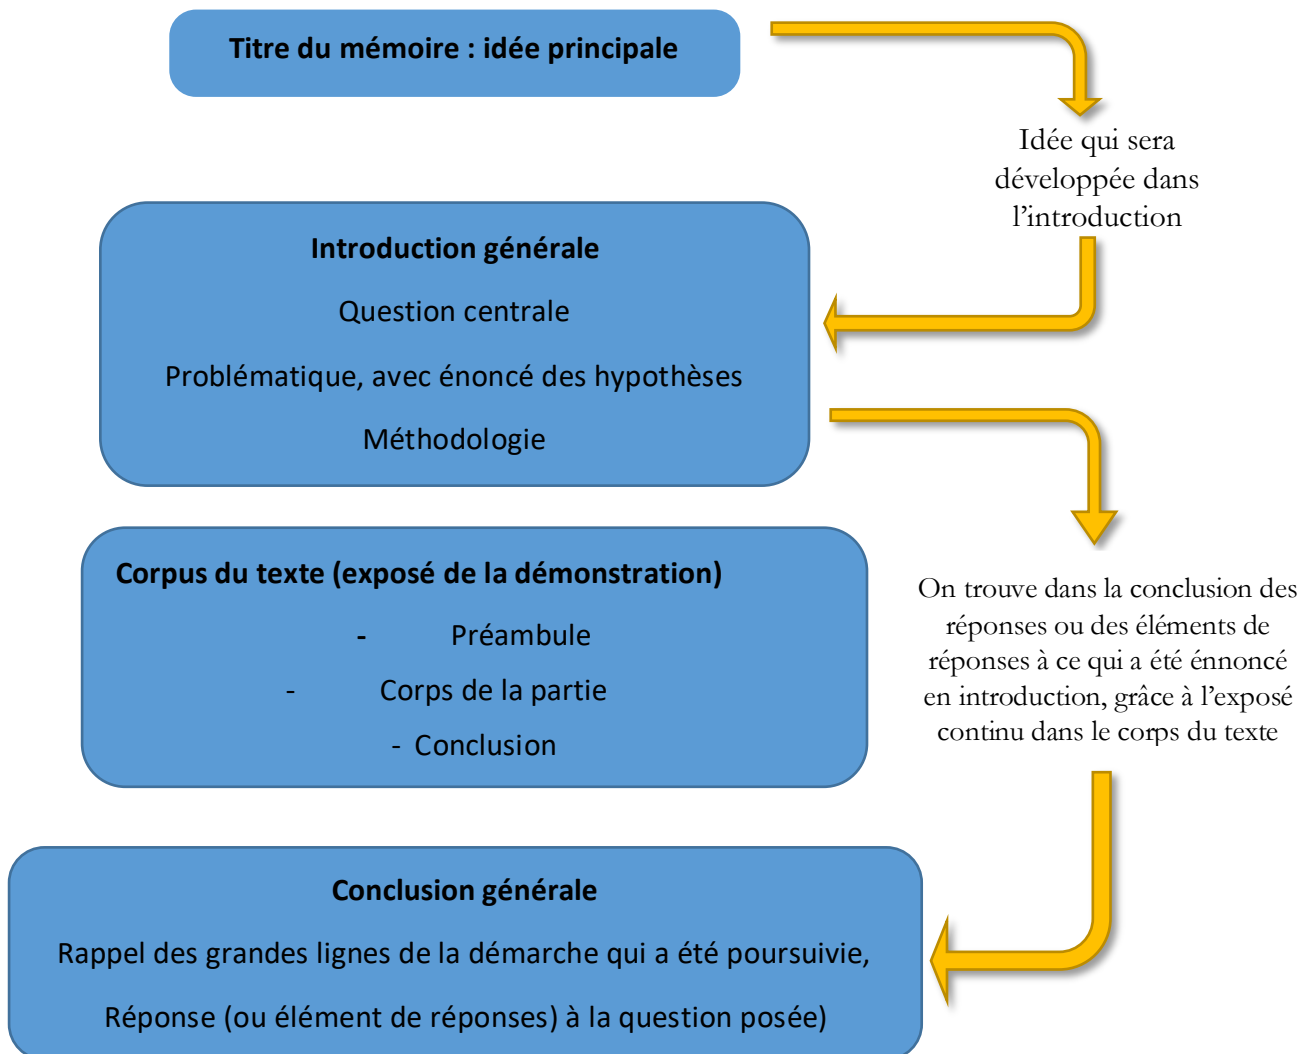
Titre du mémoire : idée principale

Idée qui sera développée dans l'introduction

Introduction générale

Question centrale

Problématique, avec énoncé des hypothèses

Méthodologie

On trouve dans la conclusion des réponses ou des éléments de réponses à ce qui a été énnoncé en introduction, grâce à l'exposé continu dans le corps du texte

Corpus du texte (exposé de la démonstration)

- Préambule

- Corps de la partie

- Conclusion

Conclusion générale

Rappel des grandes lignes de la démarche qui a été poursuivie,

Réponse (ou élément de réponses) à la question posée)